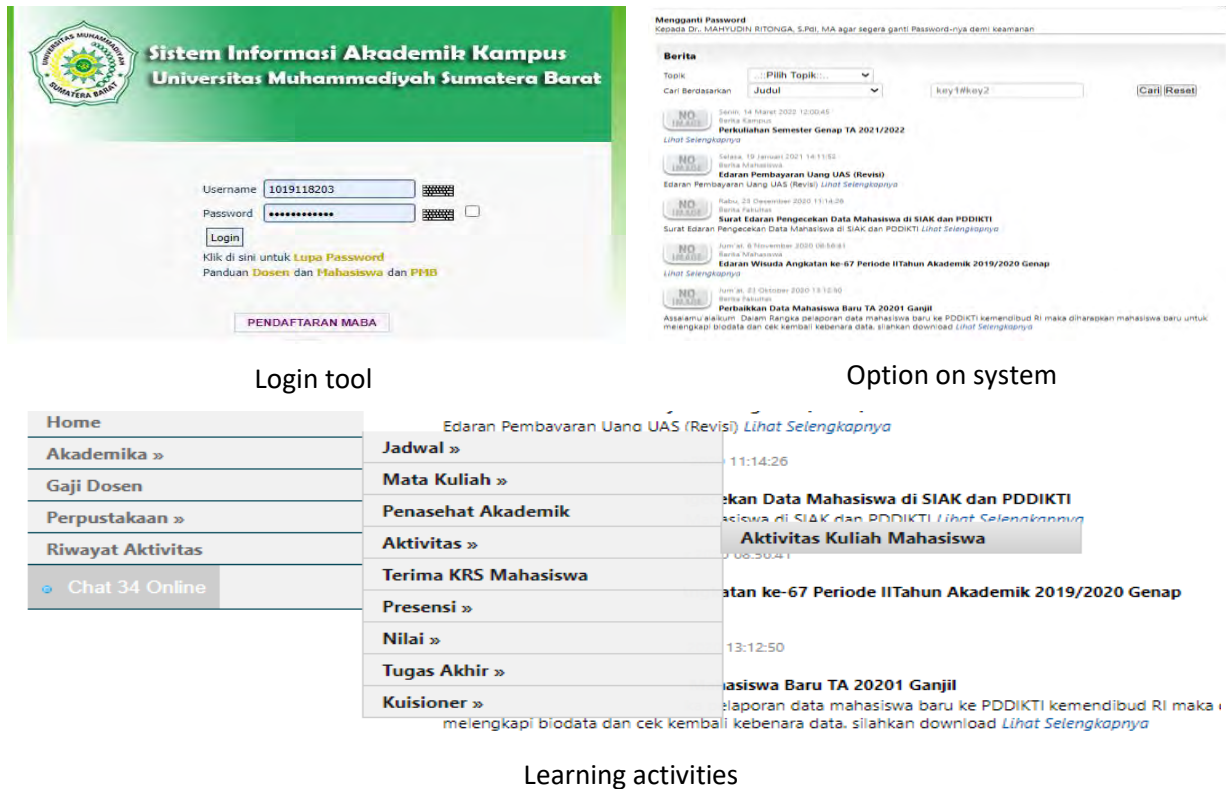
UNIVERSITAS MUHAMMADIYAH SUMATERA BARAT

Sistem Informasi Akademik Kampus
Universitas Muhammadiyah Sumatera Barat

Username 1019118203
Password ••••••••••••
Login
Klik di sini untuk Lupa Password
Panduan Dosen dan Mahasiswa dan PMB

PENDAFTARAN MABA

Login tool

Mengganti Password
Kepada Dr., MAHYUDIN RITONGA, S.Pdi, MA agar segera ganti Password-nya demi keamanan

Berita
Topik ..:Pilih Topik:..
Cari Berdasarkan Judul key1#key2 Cari Reset

NO IMAGE Senin, 14 Maret 2022 12:00:45
Berita Kampus
Perkuliahan Semester Genap TA 2021/2022
Lihat Selengkapnya

NO IMAGE Selasa, 19 Januari 2021 14:11:52
Berita Mahasiswa
Edaran Pembayaran Uang UAS (Revisi)
Edaran Pembayaran Uang UAS (Revisi) Lihat Selengkapnya

NO IMAGE Rabu, 23 Desember 2020 11:14:26
Berita Fakultas
Surat Edaran Pengecekan Data Mahasiswa di SIAK dan PDDIKTI
Surat Edaran Pengecekan Data Mahasiswa di SIAK dan PDDIKTI Lihat Selengkapnya

NO IMAGE Jum'at, 6 November 2020 08:56:41
Berita Mahasiswa
Edaran Wisuda Angkatan ke-67 Periode IITahun Akademik 2019/2020 Genap
Lihat Selengkapnya

NO IMAGE Jum'at, 23 Oktober 2020 13:12:50
Berita Fakultas
Perbaikkan Data Mahasiswa Baru TA 20201 Ganjil
Assalamu'alaikum Dalam Rangka pelaporan data mahasiswa baru ke PDDIKTI kemendibud RI maka diharapkan mahasiswa baru untuk melengkapi biodata dan cek kembali kebenara data. silahkan download Lihat Selengkapnya

Option on system

Home
Akademika »
Gaji Dosen
Perpustakaan »
Riwayat Aktivitas
Chat 34 Online

Jadwal »
Mata Kuliah »
Penasehat Akademik
Aktivitas »
Terima KRS Mahasiswa
Presensi »
Nilai »
Tugas Akhir »
Kuisioner »

Aktivitas Kuliah Mahasiswa

Edaran Pembayaran Uang UAS (Revisi) Lihat Selengkapnya
11:14:26
ekan Data Mahasiswa di SIAK dan PDDIKTI
asiswa di SIAK dan PDDIKTI Lihat Selengkapnya
08:56:41
atan ke-67 Periode IITahun Akademik 2019/2020 Genap
13:12:50
hasiswa Baru TA 20201 Ganjil
elaporan data mahasiswa baru ke PDDIKTI kemendibud RI maka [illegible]
melengkapi biodata dan cek kembali kebenara data. silahkan download Lihat Selengkapnya

Learning activities